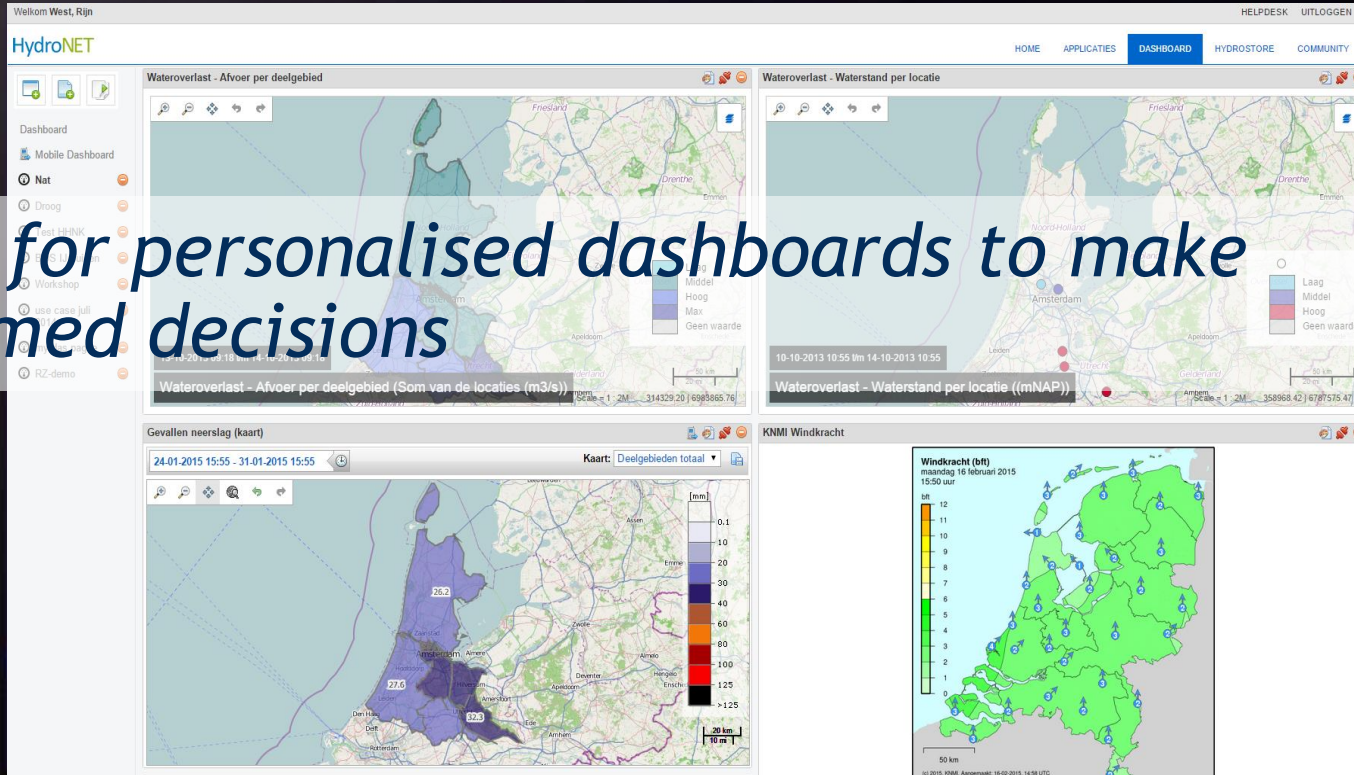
Welkom West, Rijn

HELPDESK UITLOGGEN

HydroNET

HOME APPLICATIES DASHBOARD HYDROSTORE COMMUNITY

Dashboard

Mobile Dashboard

Nat

Droog

Test HHNK

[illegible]

Workshop

use case juli

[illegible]

RZ-demo

Wateroverlast - Afvoer per deelgebied

Friesland

Drenthe

Emmen

Amsterdam

Laag

Middel

Hoog

Max

Geen waarde

Apeldoorn

13-10-2013 09:18 t/m 14-10-2013 09:18

Wateroverlast - Afvoer per deelgebied (Som van de locaties (m3/s))

Scale = 1 : 2M 314329.20 | 6983865.76

Wateroverlast - Waterstand per locatie

Friesland

Drenthe

Emmen

Noord-Holland

Amsterdam

Laag

Middel

Hoog

Geen waarde

Leiden

Utrecht

Apeldoorn

Gelderland

10-10-2013 10:55 t/m 14-10-2013 10:55

Wateroverlast - Waterstand per locatie ((mNAP))

Scale = 1 : 2M 358968.42 | 6787575.47

for personalised dashboards to make
med decisions

Gevallen neerslag (kaart)

24-01-2015 15:55 - 31-01-2015 15:55

Kaart: Deelgebieden totaal

[mm]

0.1

10

20

30

40

60

80

100

125

>125

Assen

Emmen

Zwolle

Almere

Amsterdam

Hilversum

Amersfoort

Apeldoorn

Deventer

Hengelo

Enschede

Almelo

Den Haag

Rotterdam

Arnhem

Ede

26.2

27.6

32.3

20 km

10 mi

KNMI Windkracht

Windkracht (bft)
maandag 16 februari 2015
15:50 uur

bft

12

11

10

9

8

7

6

5

4

3

2

1

0

50 km

(c) 2015, KNMI, Aangemaakt: 16-02-2015, 14:58 UTC